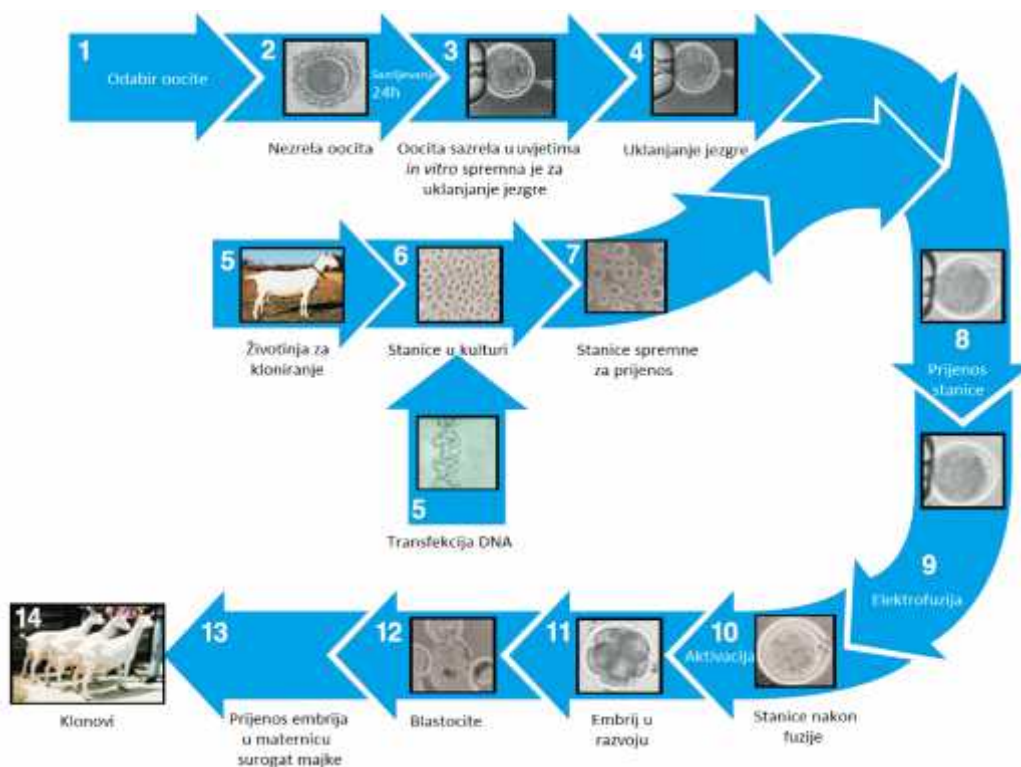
1
Odabir oocite

2
Sazrijevanje 24h
Nezrela oocita

3
Oocita sazrela u uvjetima *in vitro* spremna je za uklanjanje jezgre

4
Uklanjanje jezgre

5
Životinja za kloniranje

6
Stanice u kulturi

7
Stanice spremne za prijenos

5
Transfekcija DNA

8
Prijenos stanice

9
Elektrofuzija

10
Aktivacija
Stanice nakon fuzije

11
Embrij u razvoju

12
Blastocite

13
Prijenos embrija u maternicu surogat majke

14
Klonovi